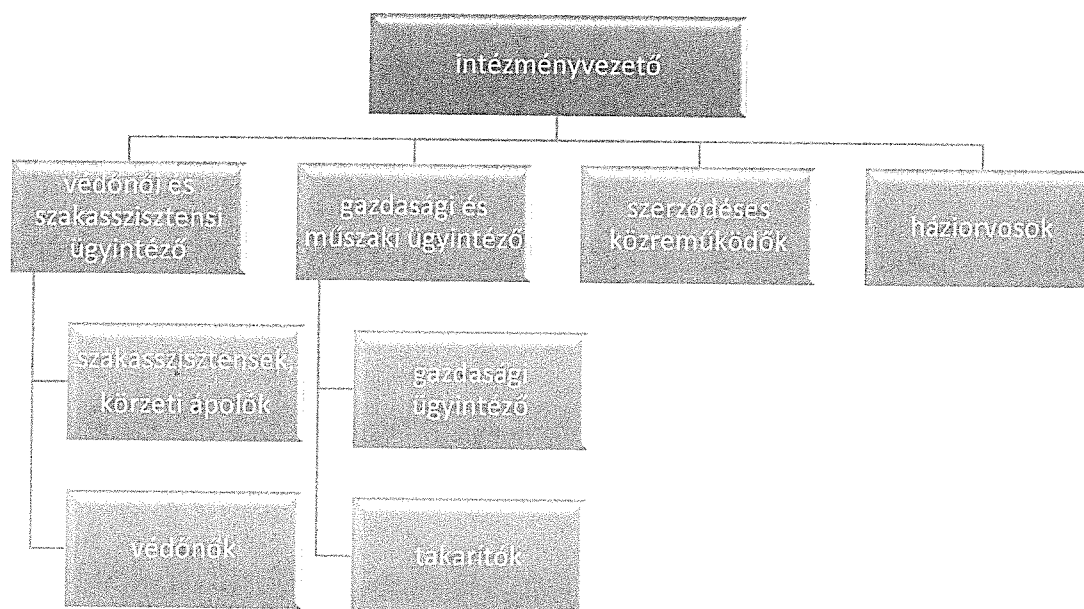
intézményvezető

védőnői és szakasszisztensi ügyintéző

gazdasági és műszaki ügyintéző

szerződéses közreműködők

háziorvosok

szakasszisztensek, körzeti ápolók

védőnők

gazdasági ügyintéző

takarítók